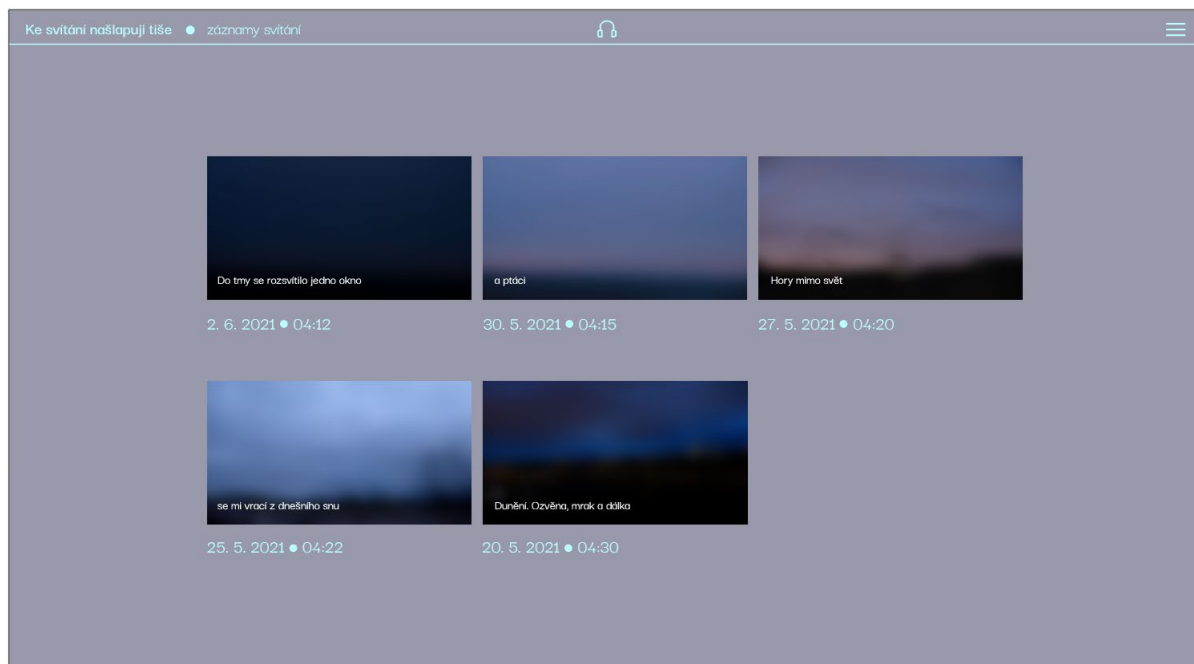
Ke svítání našlapuji tiše ● záznamy svítání

Do tmy se rozsvítilo jedno okno
2. 6. 2021 ● 04:12

a ptáci
30. 5. 2021 ● 04:15

Hory mimo svět
27. 5. 2021 ● 04:20

se mi vrací z dnešního snu
25. 5. 2021 ● 04:22

Dunění. Ozvěna, mrak a dálka
20. 5. 2021 ● 04:30